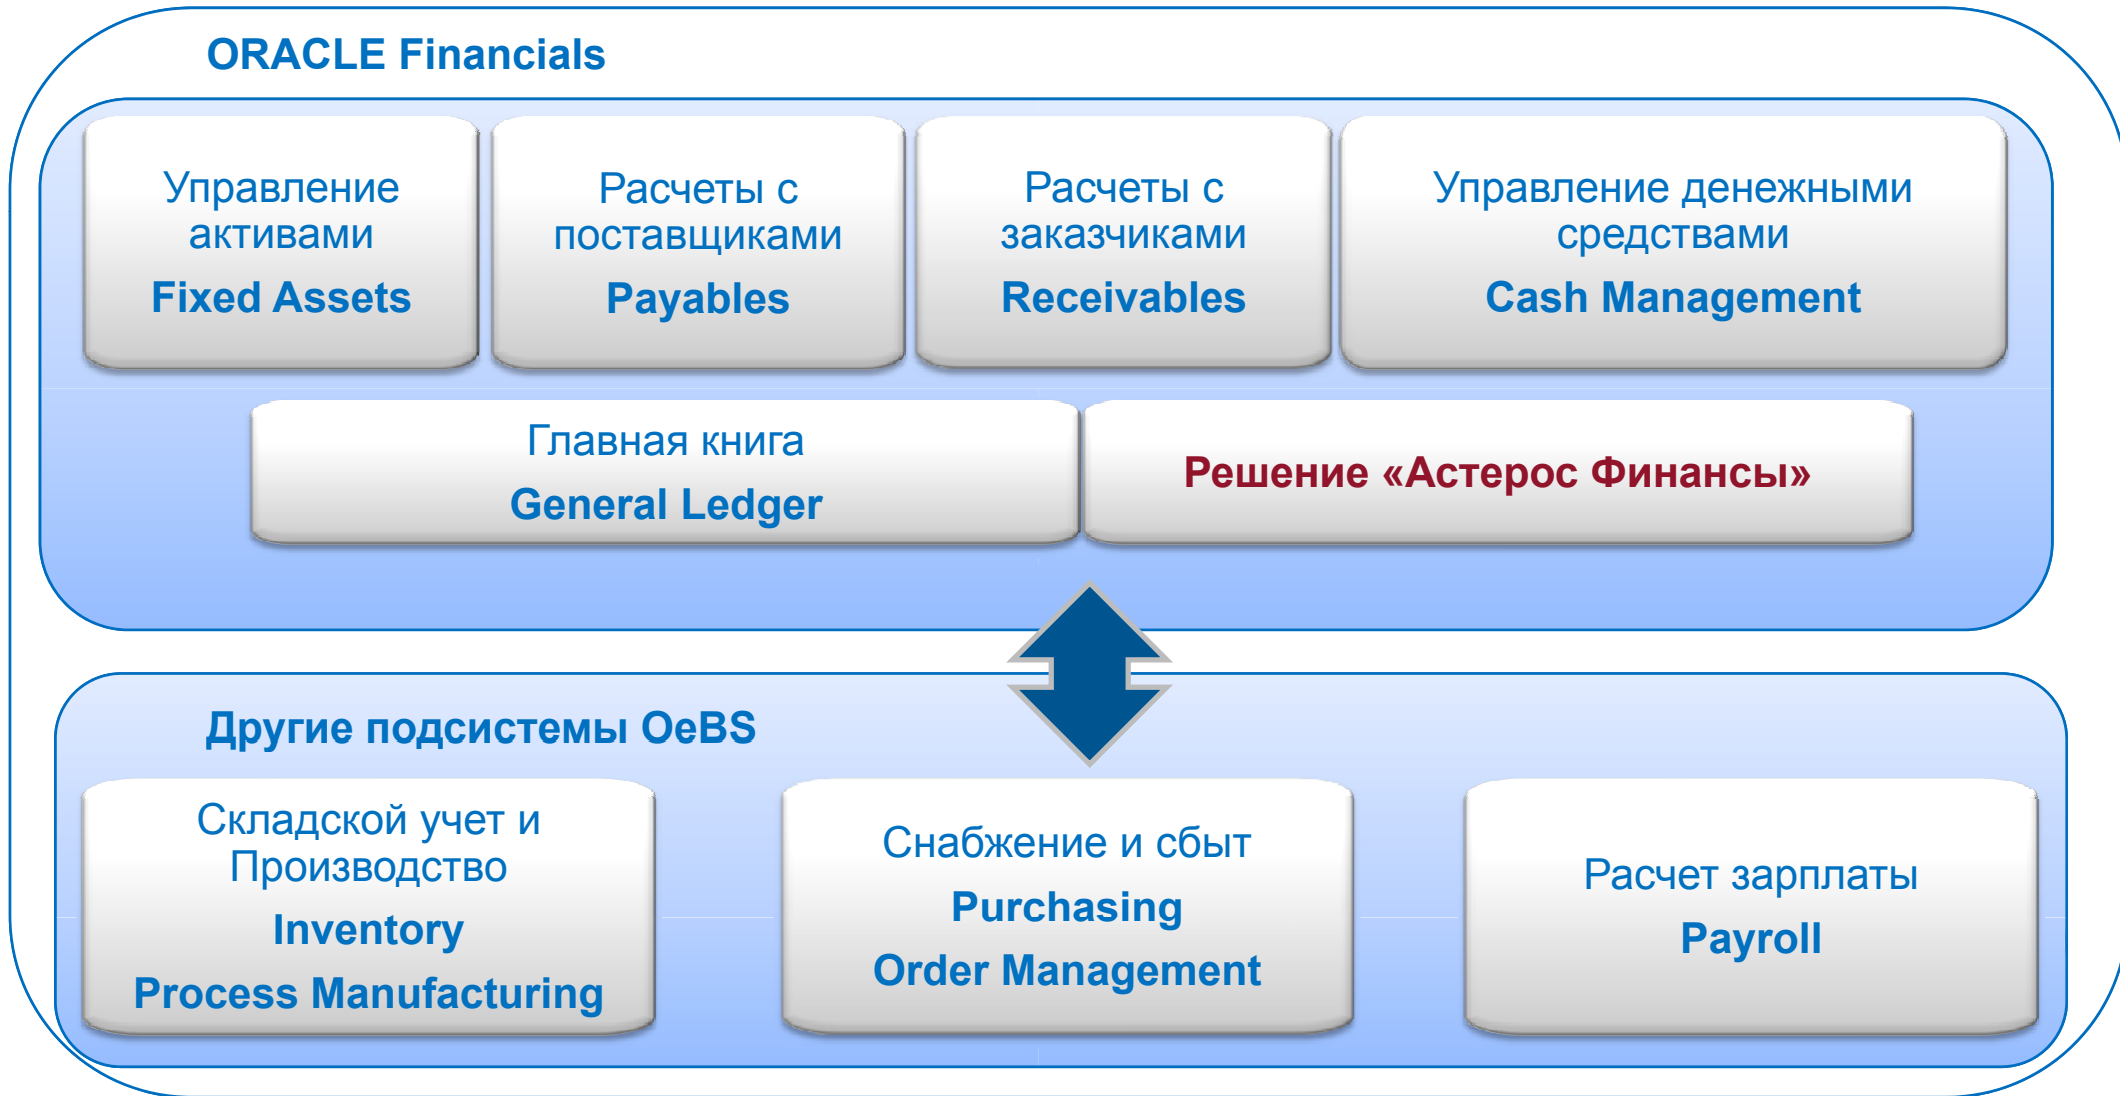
ORACLE Financials

Управление активами
Fixed Assets

Расчеты с поставщиками
Payables

Расчеты с заказчиками
Receivables

Управление денежными средствами
Cash Management

Главная книга
General Ledger

Решение «Астерос Финансы»

Другие подсистемы OeBS

Складской учет и Производство
Inventory
Process Manufacturing

Снабжение и сбыт
Purchasing
Order Management

Расчет зарплаты
Payroll